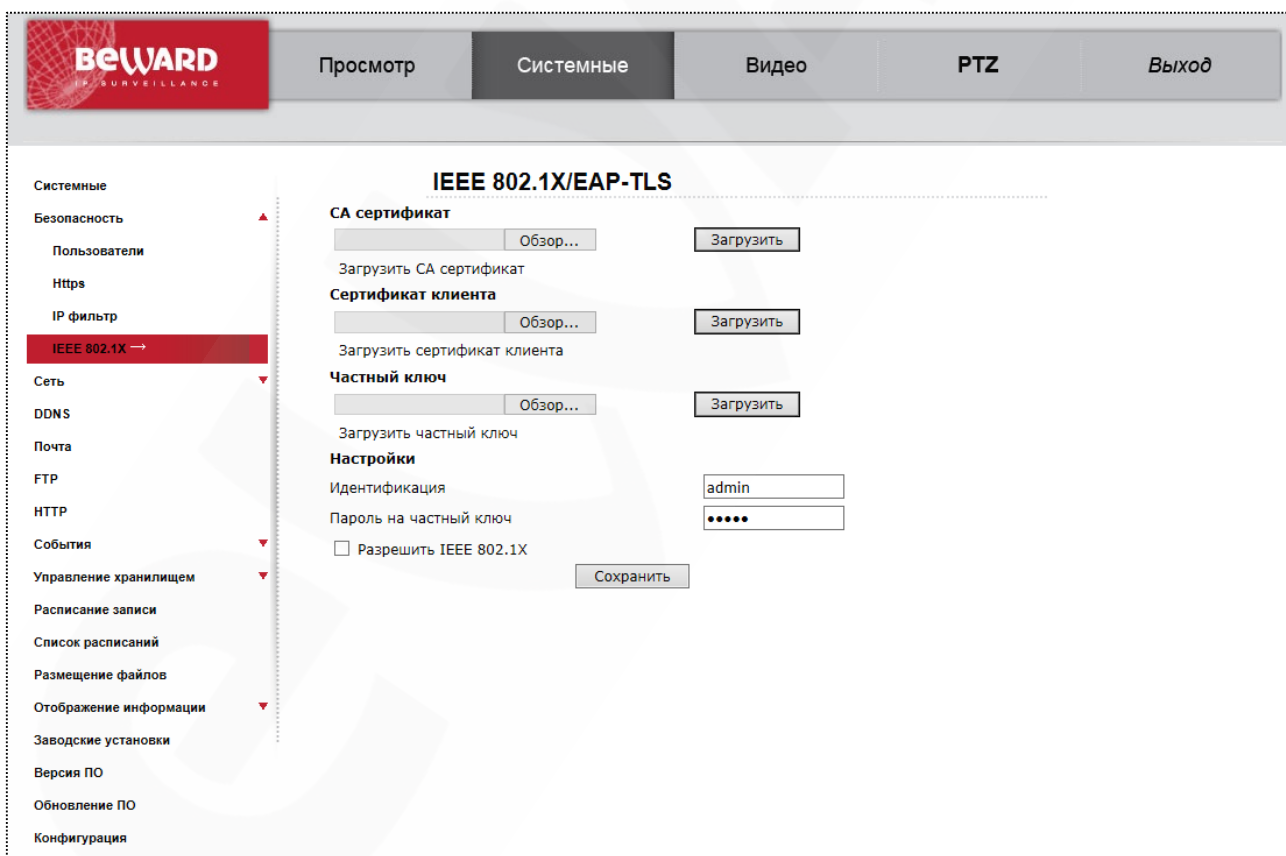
BEWARD
IP SURVEILLANCE

Просмотр | Системные | Видео | PTZ | Выход

Системные
Безопасность
Пользователи
Https
IP фильтр
IEEE 802.1X →
Сеть
DDNS
Почта
FTP
HTTP
События
Управление хранилищем
Расписание записи
Список расписаний
Размещение файлов
Отображение информации
Заводские установки
Версия ПО
Обновление ПО
Конфигурация

IEEE 802.1X/EAP-TLS

CA сертификат
Обзор... Загрузить
Загрузить CA сертификат

Сертификат клиента
Обзор... Загрузить
Загрузить сертификат клиента

Частный ключ
Обзор... Загрузить
Загрузить частный ключ

Настройки
Идентификация admin
Пароль на частный ключ •••••
Разрешить IEEE 802.1X
Сохранить